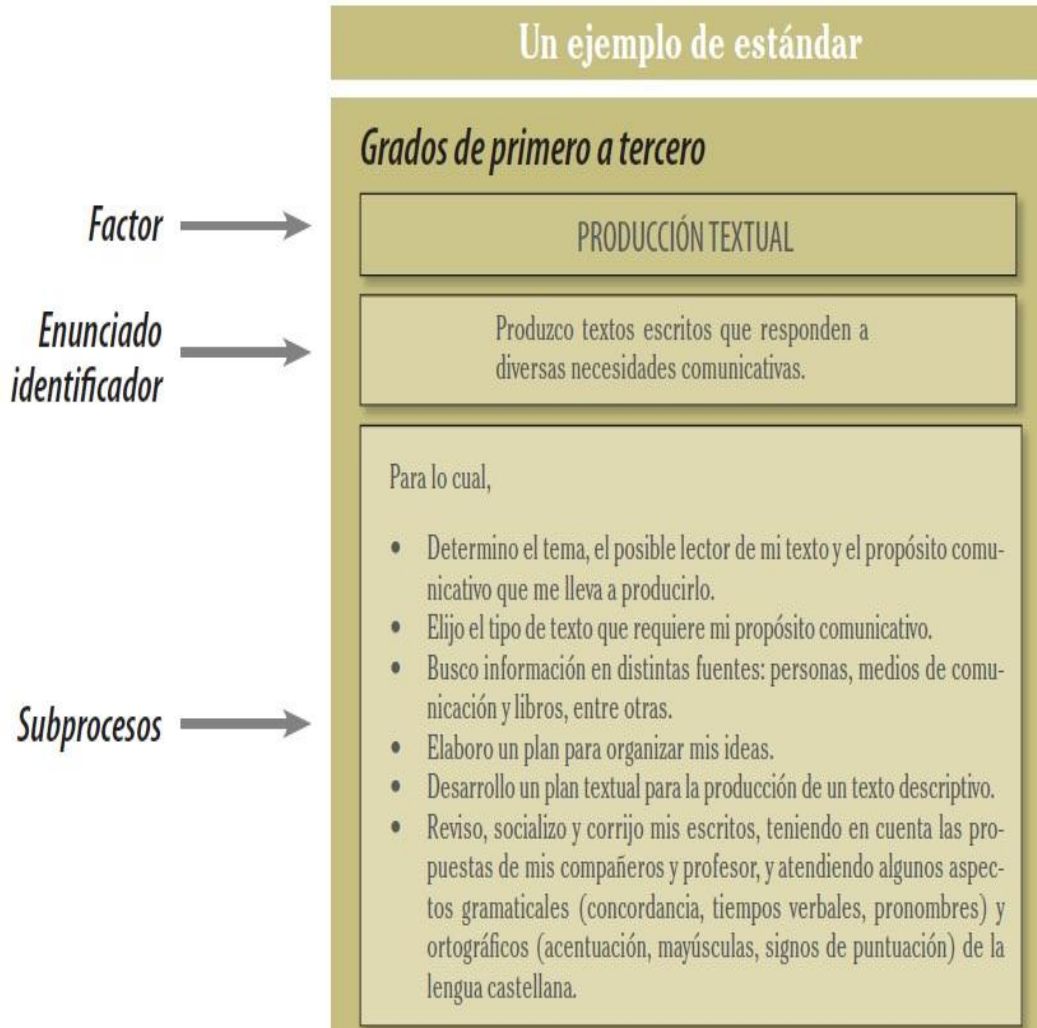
Un ejemplo de estándar

Grados de primero a tercero

Factor

PRODUCCIÓN TEXTUAL

Enunciado identificador

Produzco textos escritos que responden a diversas necesidades comunicativas.

Subprocesos

Para lo cual,

- Determino el tema, el posible lector de mi texto y el propósito comunicativo que me lleva a producirlo.
- Elijo el tipo de texto que requiere mi propósito comunicativo.
- Busco información en distintas fuentes: personas, medios de comunicación y libros, entre otras.
- Elaboro un plan para organizar mis ideas.
- Desarrollo un plan textual para la producción de un texto descriptivo.
- Reviso, socializo y corrijo mis escritos, teniendo en cuenta las propuestas de mis compañeros y profesor, y atendiendo algunos aspectos gramaticales (concordancia, tiempos verbales, pronombres) y ortográficos (acentuación, mayúsculas, signos de puntuación) de la lengua castellana.